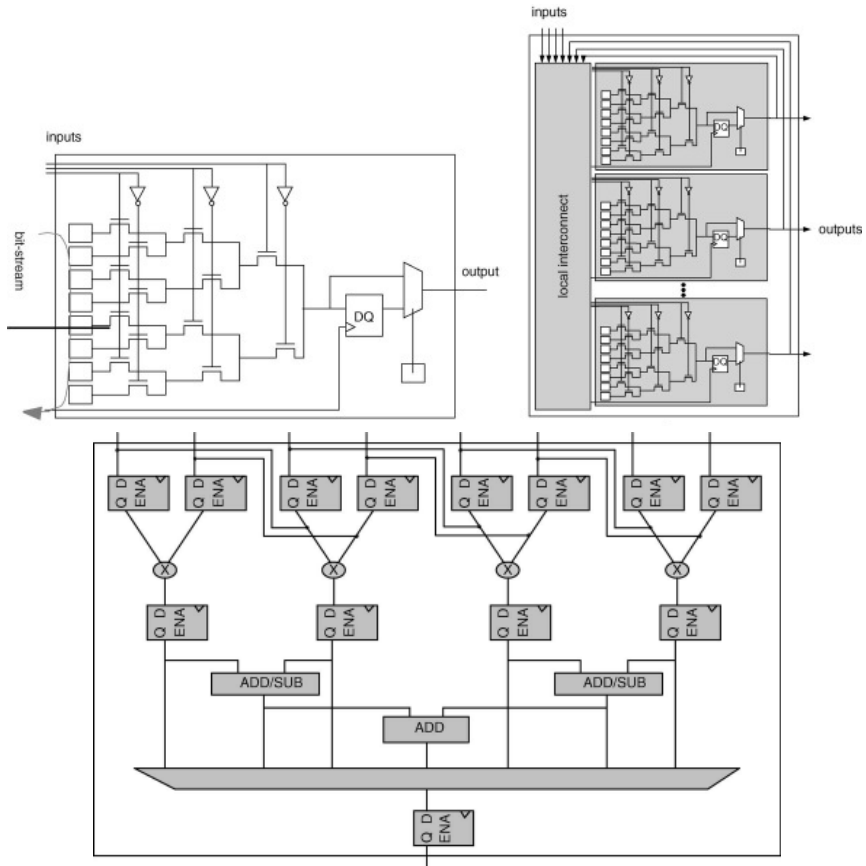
inputs

local interconnect

DQ

DQ

DQ

outputs

inputs

bit-stream

DQ

output

Q D
ENA

Q D
ENA

Q D
ENA

Q D
ENA

Q D
ENA

Q D
ENA

Q D
ENA

Q D
ENA

X

X

X

X

Q D
ENA

Q D
ENA

Q D
ENA

Q D
ENA

ADD/SUB

ADD/SUB

ADD

Q D
ENA